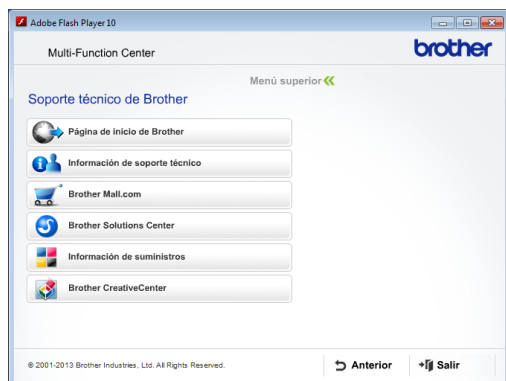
Adobe Flash Player 10

Multi-Function Center

brother

Menú superior

Soporte técnico de Brother

Página de inicio de Brother

Información de soporte técnico

Brother Mall.com

Brother Solutions Center

Información de suministros

Brother CreativeCenter

© 2001-2013 Brother Industries, Ltd. All Rights Reserved.

Anterior

Salir